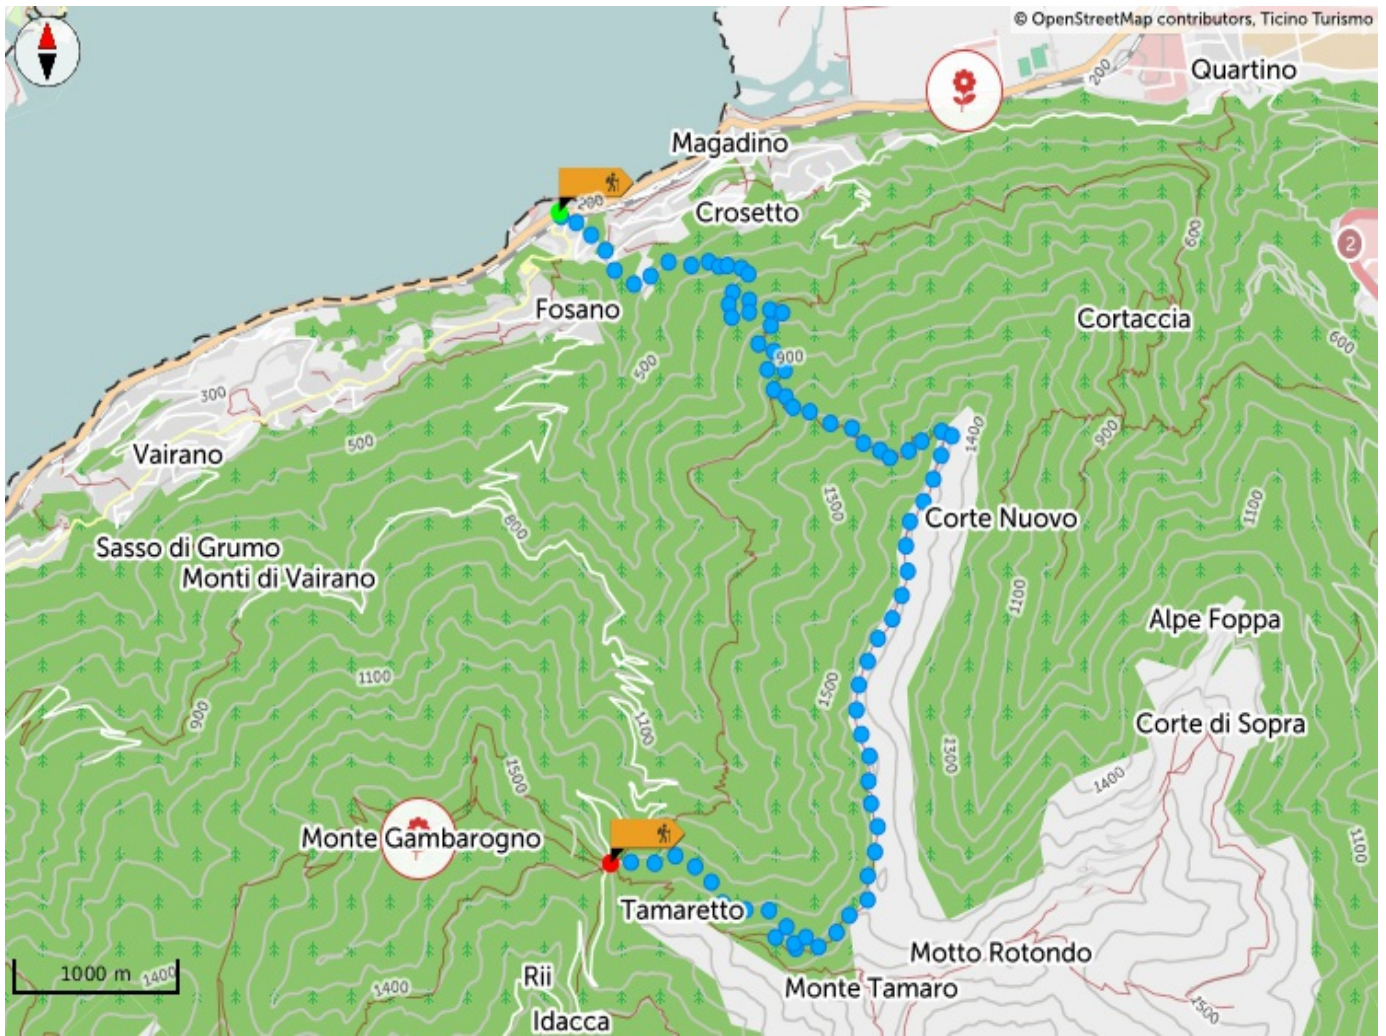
© OpenStreetMap contributors, Ticino Turismo

Quartino
200
Magadino
200
Crosetto
2
600
Fosano
Cortaccia
600
500
900
300
1400
900
Vairano
500
1300
Corte Nuovo
1100
800
Sasso di Grumo
Monti di Vairano
1100
Alpe Foppa
1100
1500
900
Corte di Sopra
1100
1300
1500
1400
1100
Monte Gambarogno
Tamaretto
Motto Rotondo
1000 m
1400
1400
Rii
Monte Tamaro
1500
Idacca